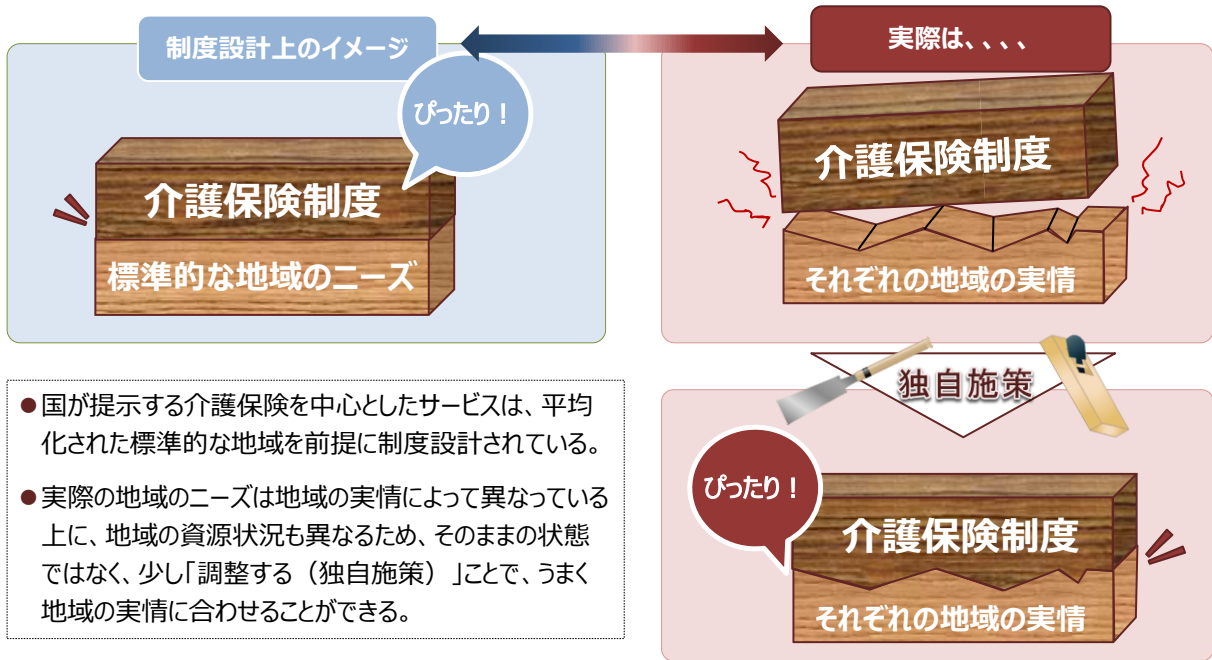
制度設計上のイメージ

ぴったり！

介護保険制度

標準的な地域のニーズ

実際は、、、、

介護保険制度

それぞれの地域の実情

独自施策

ぴったり！

介護保険制度

それぞれの地域の実情

● 国が提示する介護保険を中心としたサービスは、平均化された標準的な地域を前提に制度設計されている。

● 実際の地域のニーズは地域の実情によって異なっている上に、地域の資源状況も異なるため、そのままの状態ではなく、少し「調整する（独自施策）」ことで、うまく地域の実情に合わせることができる。